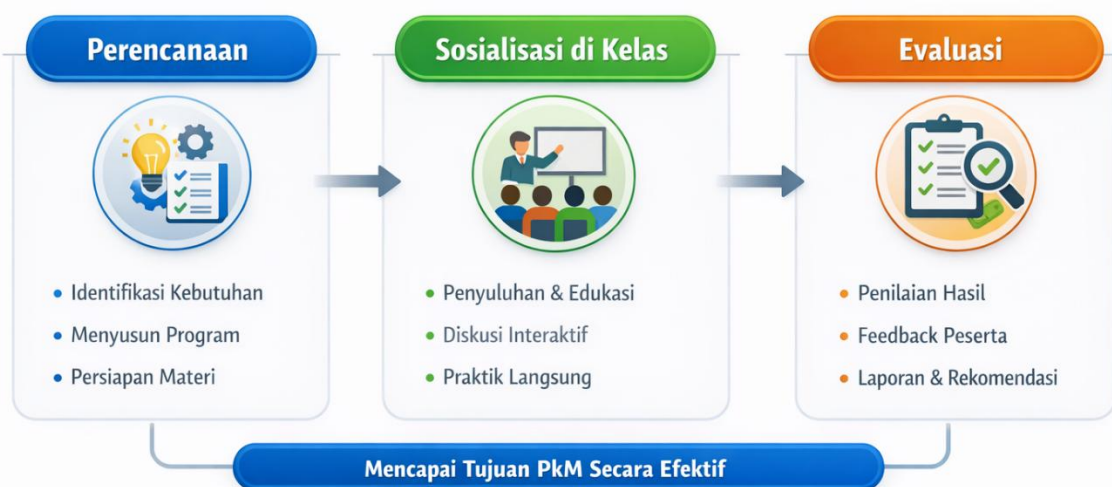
Perencanaan

• Identifikasi Kebutuhan
• Menyusun Program
• Persiapan Materi

Sosialisasi di Kelas

• Penyuluhan & Edukasi
• Diskusi Interaktif
• Praktik Langsung

Evaluasi

• Penilaian Hasil
• Feedback Peserta
• Laporan & Rekomendasi

Mencapai Tujuan PkM Secara Efektif